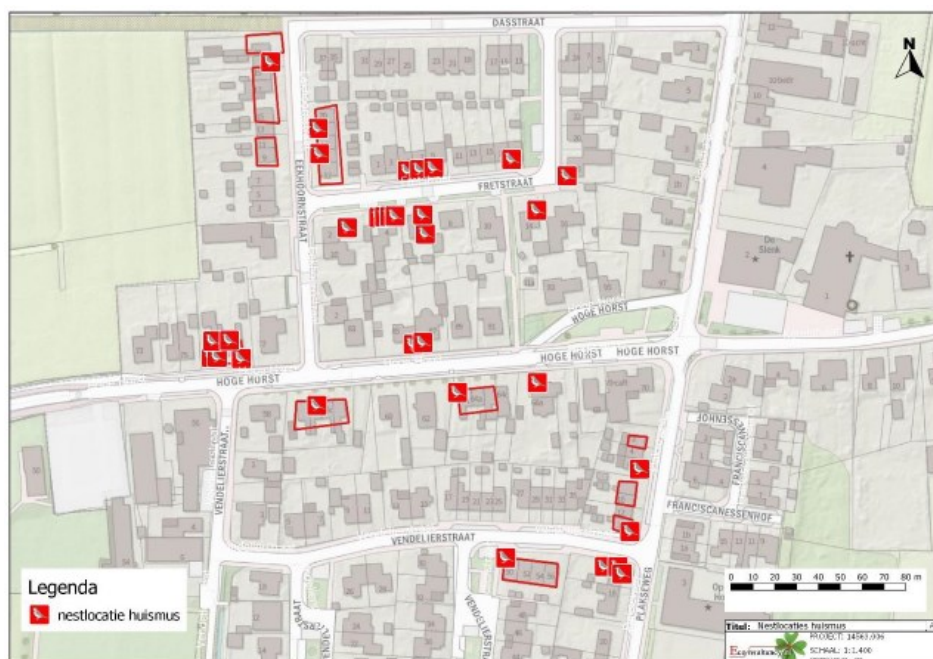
DASSTRAAT

N

EEKHOORNSTRAAT

FRETSTRAAT

HOGE HORST

HOGE HORST

HOGE HORST

HOGE HORST

De Slenk

VENDELIERSTRAAT

VENDELIERSTRAAT

VENDELIERSTRAAT

JOHNSSEN

FRANCISCANESSENHOF

PLAKSEWEG

Legenda

nestlocatie huismus

0 10 20 30 40 50 60 70 80 m

Titel: Nestlocaties huismus

PROJECT: 14583.006

SCHAAL: 1:1.400

Ecofeitstudio